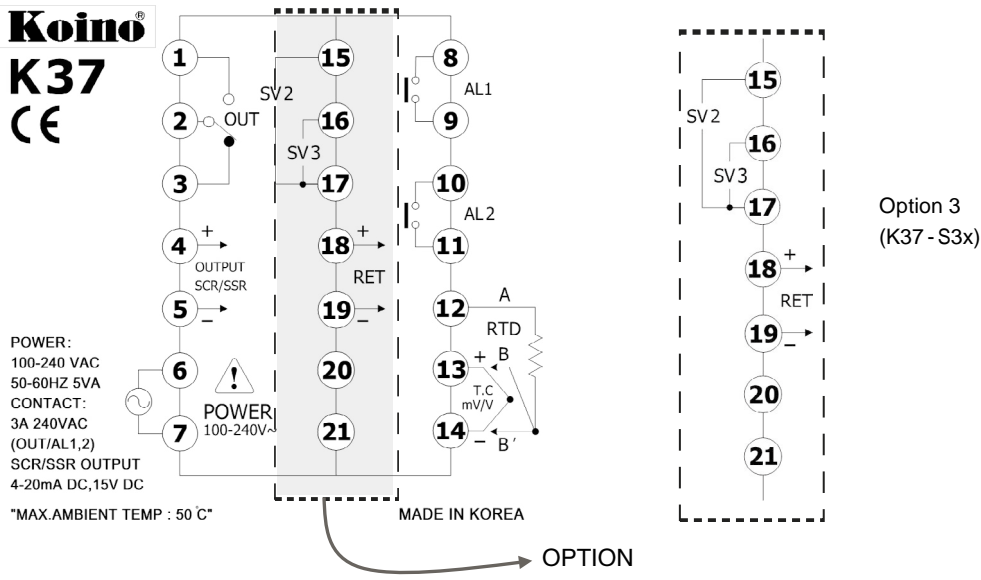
Koino®

K37

CE

1

2 OUT

3

4 +

OUTPUT SCR/SSR

5 –

POWER:
100-240 VAC
50-60HZ 5VA
CONTACT:
3A 240VAC
(OUT/AL1,2)
SCR/SSR OUTPUT
4-20mA DC,15V DC

6

7

POWER
100-240V~

"MAX.AMBIENT TEMP : 50°C"

15
SV2
16
SV3
17
18 +
RET
19 –
20
21

8
AL1
9
10
AL2
11
12 A
RTD
13 + B
T.C
mV/V
14 – B′

MADE IN KOREA

OPTION

15
SV2
16
SV3
17
18 +
RET
19 –
20
21

Option 3
(K37-S3x)